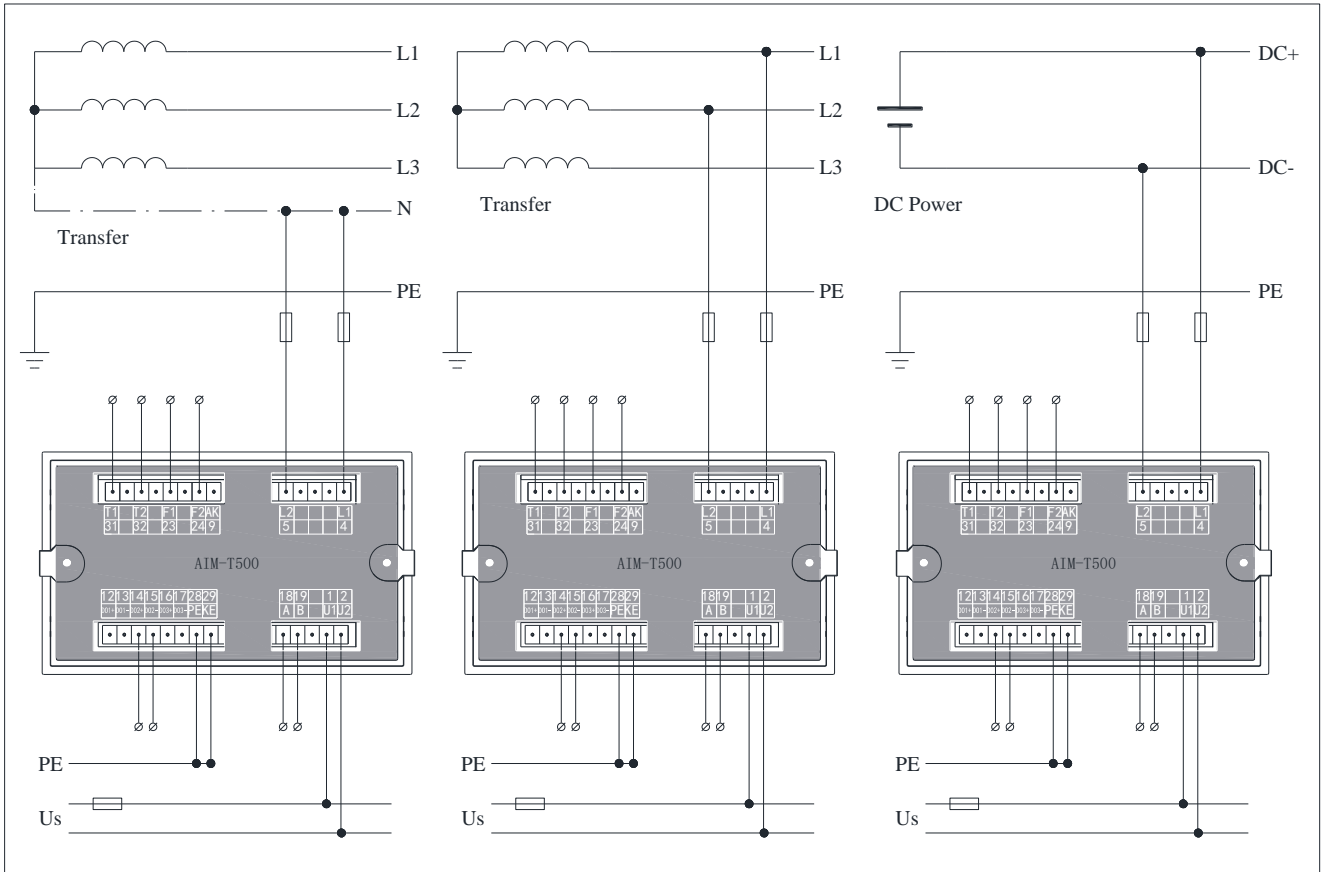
L1
L2
L3
N
Transfer
PE

T1 T2 F1 F2 AK
31 32 23 24 9
L2 L1
5 4
AIM-T500
12 13 14 15 16 17 28 29
PE KE
18 19 1 2
A B U1 U2
PE
Us

L1
L2
L3
Transfer
PE

T1 T2 F1 F2 AK
31 32 23 24 9
L2 L1
5 4
AIM-T500
12 13 14 15 16 17 28 29
PE KE
18 19 1 2
A B U1 U2
PE
Us

DC+
DC-
DC Power
PE

T1 T2 F1 F2 AK
31 32 23 24 9
L2 L1
5 4
AIM-T500
12 13 14 15 16 17 28 29
PE KE
18 19 1 2
A B U1 U2
PE
Us